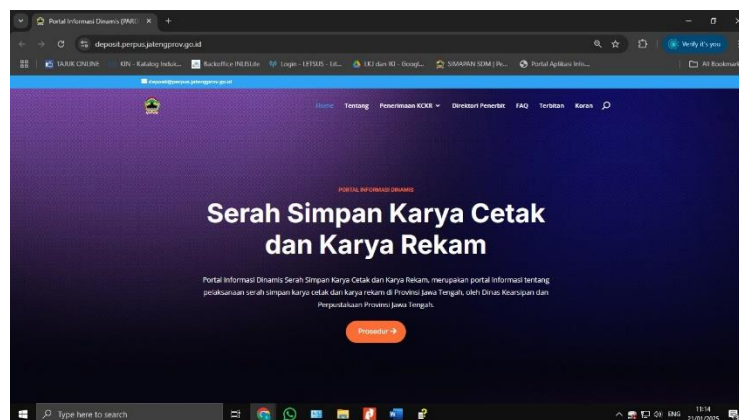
Portal Informasi Dinamis (PARD ×  +

deposit.perpus.jatengprov.go.id

Verify it's you

TAJUK ONLINE   KIN - Katalog Induk...   Backoffice INLISLite   Login - LEISUS - Lit...   LKI dan IKI - Googl...   SIMAPAN SDM | Pe...   Portal Aplikasi Inis...   All Bookmarks

deposit@perpus.jatengprov.go.id

Home   Tentang   Penerimaan KCKR   Direktori Penerbit   FAQ   Terbitan   Koran

PORTAL INFORMASI DINAMIS

Serah Simpan Karya Cetak dan Karya Rekam

Portal Informasi Dinamis Serah Simpan Karya Cetak dan Karya Rekam, merupakan portal informasi tentang pelaksanaan serah simpan karya cetak dan karya rekam di Provinsi Jawa Tengah, oleh Dinas Kearsipan dan Perpustakaan Provinsi Jawa Tengah.

Prosedur →

Type here to search

ENG   11:14   21/01/2025